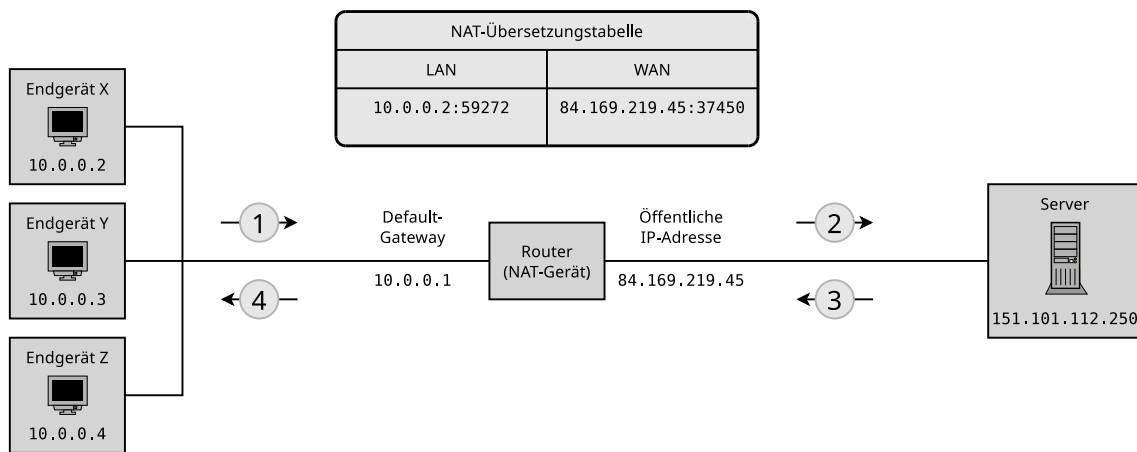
NAT-Übersetzungstabelle

| LAN | WAN |
|---|---|
| 10.0.0.2:59272 | 84.169.219.45:37450 |

Endgerät X
10.0.0.2

Endgerät Y
10.0.0.3

Endgerät Z
10.0.0.4

1

4

Default-Gateway
10.0.0.1

Router (NAT-Gerät)

Öffentliche IP-Adresse
84.169.219.45

2

3

Server
151.101.112.250